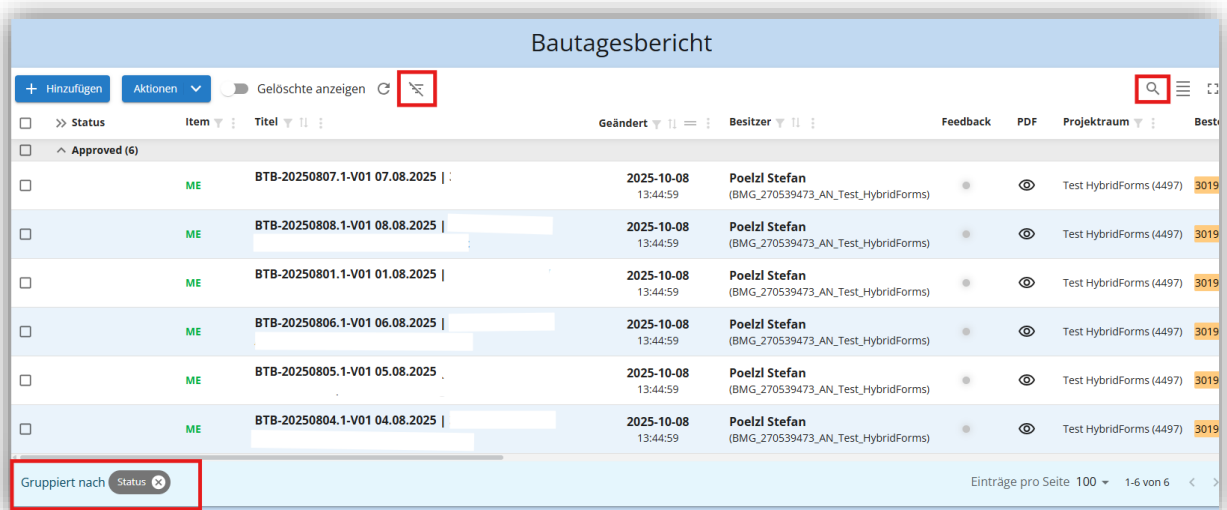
Bautagesbericht

+ Hinzufügen Aktionen Gelöschte anzeigen

| | Status | Item | Titel | Geändert | Besitzer | Feedback | PDF | Projektraum | Best |
|---|---|---|---|---|---|---|---|---|---|
| | Approved (6) | | | | | | | | |
| | | ME | BTB-20250807.1-V01 07.08.2025 \| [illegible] | 2025-10-08 13:44:59 | Poelzl Stefan (BMG_270539473_AN_Test_HybridForms) | | | Test HybridForms (4497) | 3019 |
| | | ME | BTB-20250808.1-V01 08.08.2025 \| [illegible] | 2025-10-08 13:44:59 | Poelzl Stefan (BMG_270539473_AN_Test_HybridForms) | | | Test HybridForms (4497) | 3019 |
| | | ME | BTB-20250801.1-V01 01.08.2025 \| | 2025-10-08 13:44:59 | Poelzl Stefan (BMG_270539473_AN_Test_HybridForms) | | | Test HybridForms (4497) | 3019 |
| | | ME | BTB-20250806.1-V01 06.08.2025 \| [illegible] | 2025-10-08 13:44:59 | Poelzl Stefan (BMG_270539473_AN_Test_HybridForms) | | | Test HybridForms (4497) | 3019 |
| | | ME | BTB-20250805.1-V01 05.08.2025 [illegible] | 2025-10-08 13:44:59 | Poelzl Stefan (BMG_270539473_AN_Test_HybridForms) | | | Test HybridForms (4497) | 3019 |
| | | ME | BTB-20250804.1-V01 04.08.2025 \| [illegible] | 2025-10-08 13:44:59 | Poelzl Stefan (BMG_270539473_AN_Test_HybridForms) | | | Test HybridForms (4497) | 3019 |

Gruppiert nach Status

Einträge pro Seite 100 1-6 von 6